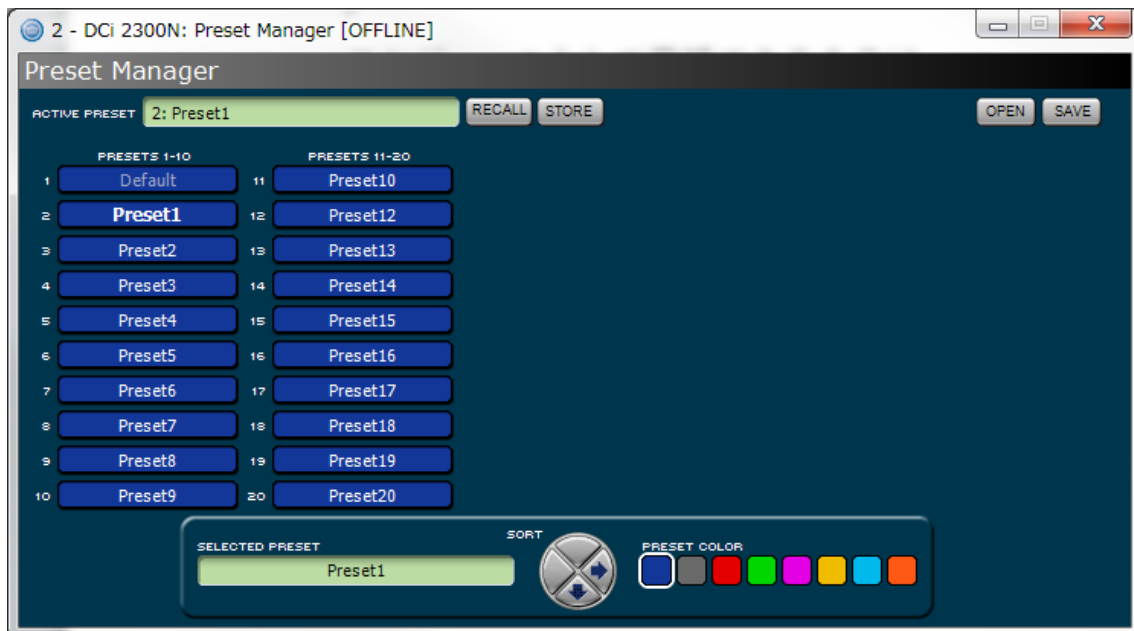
2 - DCi 2300N: Preset Manager [OFFLINE]

Preset Manager

ACTIVE PRESET 2: Preset1 RECALL STORE OPEN SAVE

PRESETS 1-10

1 Default
2 Preset1
3 Preset2
4 Preset3
5 Preset4
6 Preset5
7 Preset6
8 Preset7
9 Preset8
10 Preset9

PRESETS 11-20

11 Preset10
12 Preset12
13 Preset13
14 Preset14
15 Preset15
16 Preset16
17 Preset17
18 Preset18
19 Preset19
20 Preset20

SELECTED PRESET
Preset1

SORT

PRESET COLOR